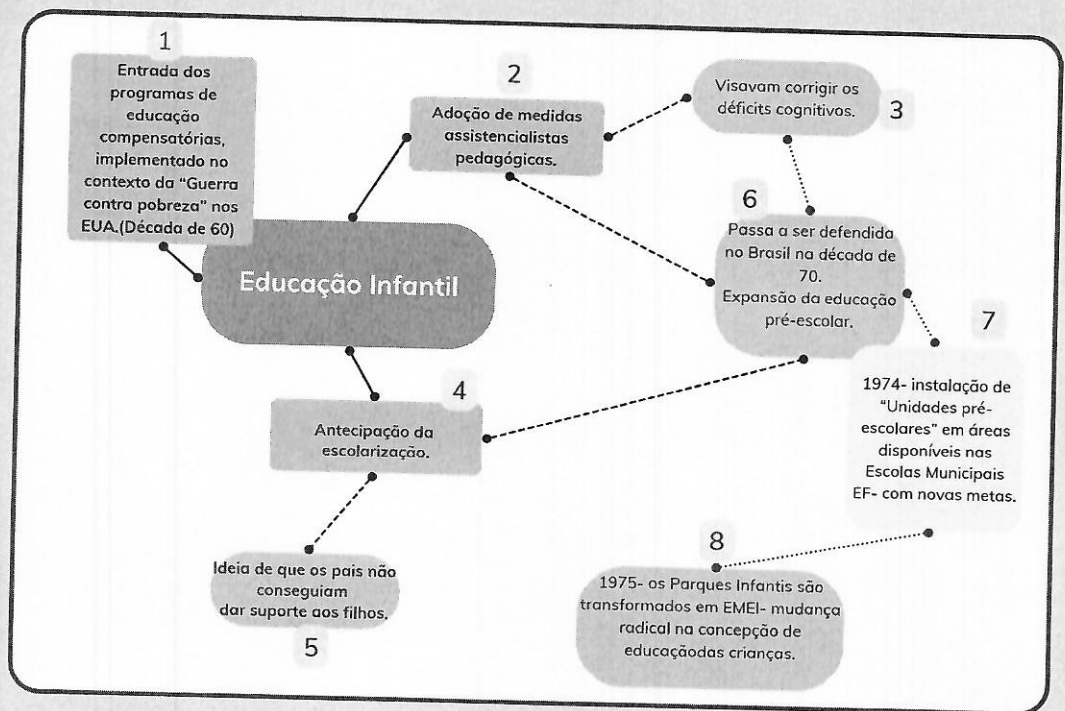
1
Entrada dos programas de educação compensatórias, implementado no contexto da "Guerra contra pobreza" nos EUA.(Década de 60)

Educação Infantil

2
Adoção de medidas assistencialistas pedagógicas.

Visavam corrigir os déficits cognitivos.
3

6
Passa a ser defendida no Brasil na década de 70.
Expansão da educação pré-escolar.

7
1974- instalação de "Unidades pré-escolares" em áreas disponíveis nas Escolas Municipais EF- com novas metas.

4
Antecipação da escolarização.

Ideia de que os pais não conseguiam dar suporte aos filhos.
5

8
1975- os Parques Infantis são transformados em EMEI- mudança radical na concepção de educaçãodas crianças.